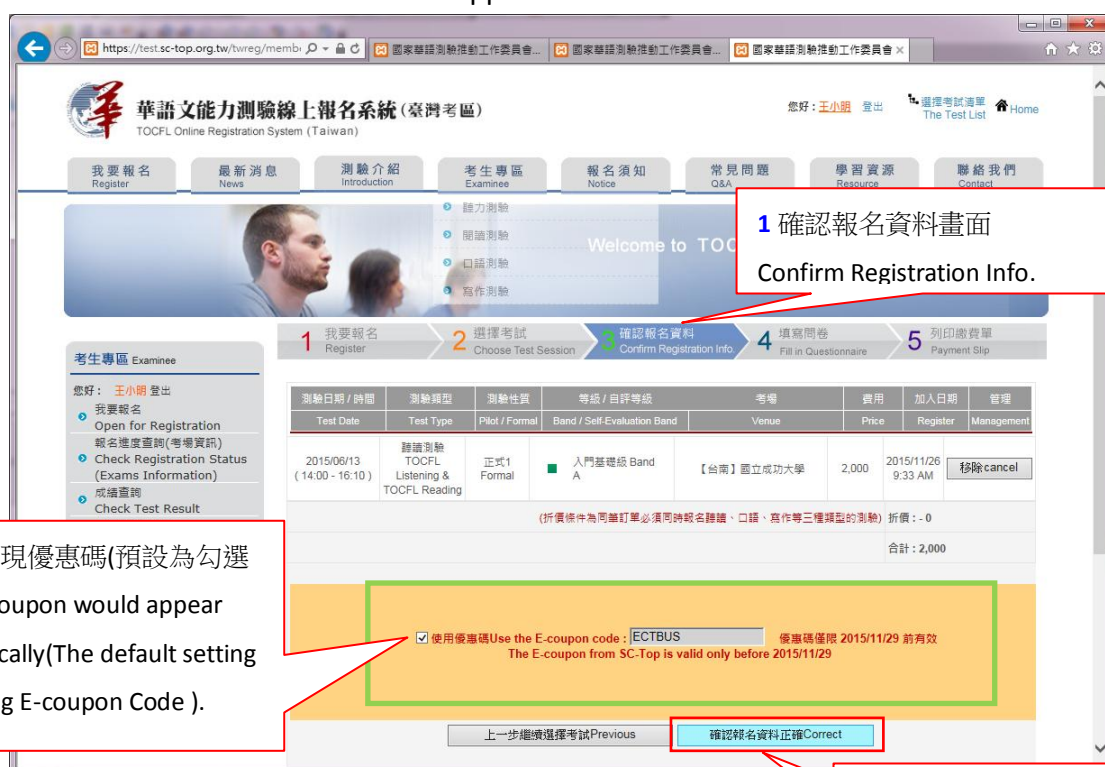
https://test.sc-top.org.tw/twreg/memb
國家華語測驗推動工作委員會...
國家華語測驗推動工作委員會...
國家華語測驗推動工作委員會

華語文能力測驗線上報名系統(臺灣考區)
TOCFL Online Registration System (Taiwan)

您好：王小明 登出
選擇考試清單 The Test List
Home

我要報名 Register
最新消息 News
測驗介紹 Introduction
考生專區 Examinee
報名須知 Notice
常見問題 Q&A
學習資源 Resource
聯絡我們 Contact

聽力測驗
閱讀測驗
口語測驗
寫作測驗

Welcome to TOC

1 確認報名資料畫面
Confirm Registration Info.

1 我要報名 Register
2 選擇考試 Choose Test Session
3 確認報名資料 Confirm Registration Info.
4 填寫問卷 Fill in Questionnaire
5 列印繳費單 Payment Slip

考生專區 Examinee
您好：王小明 登出
我要報名 Open for Registration
報名進度查詢(考場資訊) Check Registration Status (Exams Information)
成績查詢 Check Test Result

| 測驗日期 / 時間 Test Date | 測驗類型 Test Type | 測驗性質 Pilot / Formal | 等級 / 自評等級 Band / Self-Evaluation Band | 考場 Venue | 費用 Price | 加入日期 Register | 管理 Management |
|---|---|---|---|---|---|---|---|
| 2015/06/13 (14:00 - 16:10) | 聽讀測驗 TOCFL Listening & TOCFL Reading | 正式1 Formal | 入門基礎級 Band A | 【台南】國立成功大學 | 2,000 | 2015/11/26 9:33 AM | 移除cancel |

(折價條件為同筆訂單必須同時報名聽讀、口語、寫作等三種類型的測驗) 折價：- 0
合計：2,000

現優惠碼(預設為勾選
oupon would appear
cally(The default setting
g E-coupon Code ).

使用優惠碼Use the E-coupon code : ECTBUS
優惠碼僅限 2015/11/29 前有效
The E-coupon from SC-Top is valid only before 2015/11/29

上一步繼續選擇考試Previous
確認報名資料正確Correct